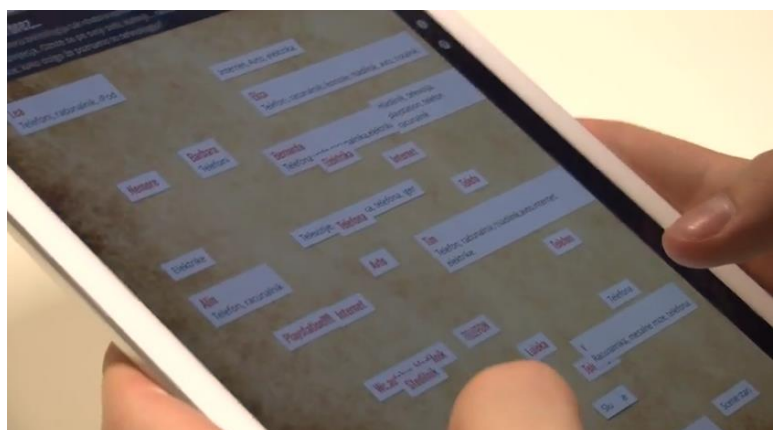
Internet, auto, elektrika

Ivo
Telefon, racunalnik, iPod

Ela
Telefon, racunalnik, hladilnik, pralni stroj

Barbara
Telefon

Bernarda
Telefon

Hladilnik

Internet

Televizija

Telefon

Tim
Telefon, racunalnik, hladilnik, auto, internet, elektrika

Elektrika

Ana

Telefon

Aljaz
Telefon, racunalnik

Internet

Likalnik

Telefon

Telefon

Stekleni

Zoo